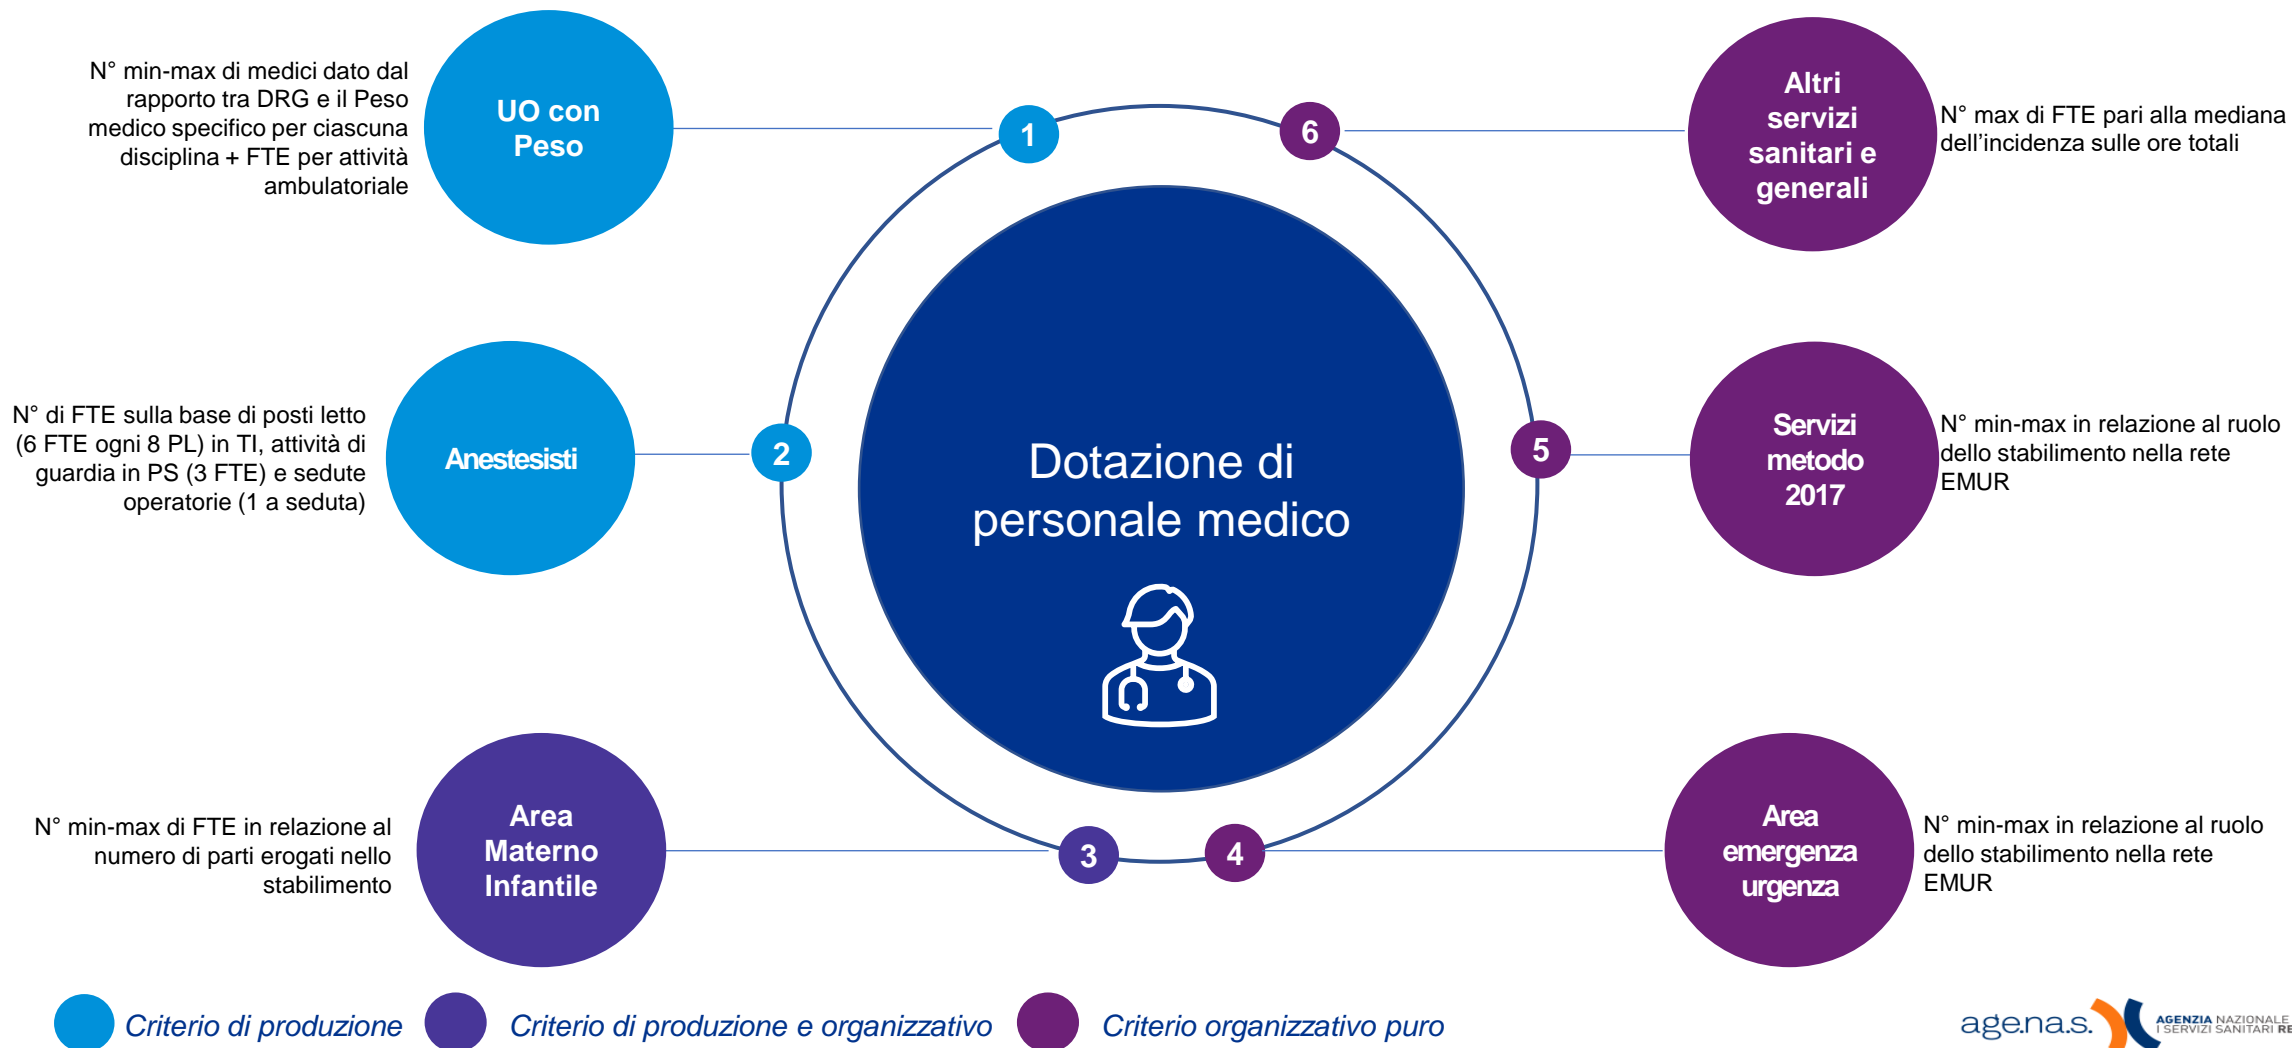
N° min-max di medici dato dal rapporto tra DRG e il Peso medico specifico per ciascuna disciplina + FTE per attività ambulatoriale

UO con Peso

1

6

Altri servizi sanitari e generali

N° max di FTE pari alla mediana dell'incidenza sulle ore totali

N° di FTE sulla base di posti letto (6 FTE ogni 8 PL) in TI, attività di guardia in PS (3 FTE) e sedute operatorie (1 a seduta)

Anestesisti

2

Dotazione di personale medico

5

Servizi metodo 2017

N° min-max in relazione al ruolo dello stabilimento nella rete EMUR

N° min-max di FTE in relazione al numero di parti erogati nello stabilimento

Area Materno Infantile

3

4

Area emergenza urgenza

N° min-max in relazione al ruolo dello stabilimento nella rete EMUR

Criterio di produzione

Criterio di produzione e organizzativo

Criterio organizzativo puro

agenas. AGENZIA NAZIONALE I SERVIZI SANITARI RE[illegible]